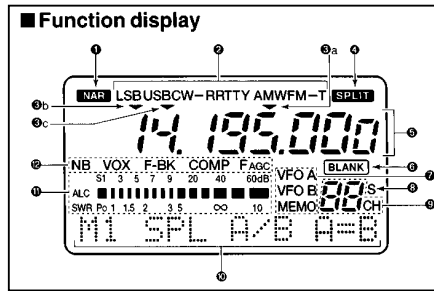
■ Function display

❶ ❷ ❸a ❹

NAR LSB USB CW-R RTTY AM FM-T SPLIT

❸b
❸c

14.195.000

❺

⓬ NB VOX F-BK COMP F AGC

S1 3 5 7 9 20 40 60dB

BLANK ❻

VFO A ❼

⓫ ALC

VFO B 88 S ❽

SWR Po 1 1.5 2 3 5 ∞ 10

MEMO CH ❾

M1 SPL A/B A=B

❿